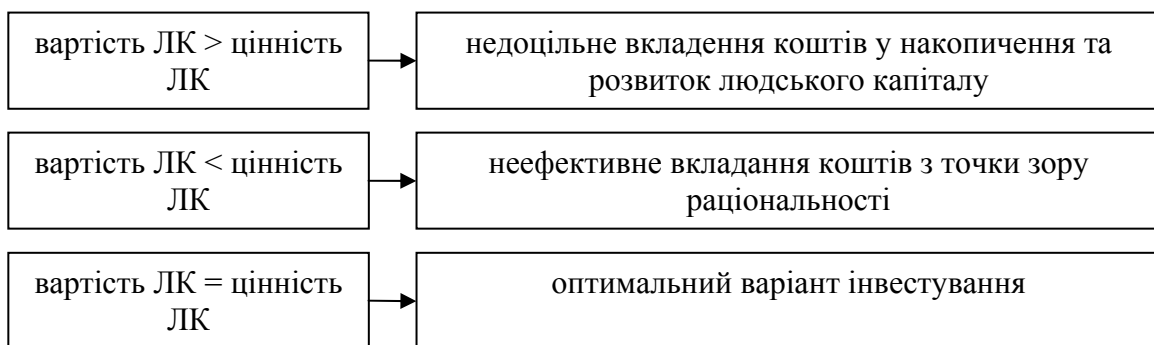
вартість ЛК > цінність ЛК

недоцільне вкладення коштів у накопичення та розвиток людського капіталу

вартість ЛК < цінність ЛК

неефективне вкладання коштів з точки зору раціональності

вартість ЛК = цінність ЛК

оптимальний варіант інвестування